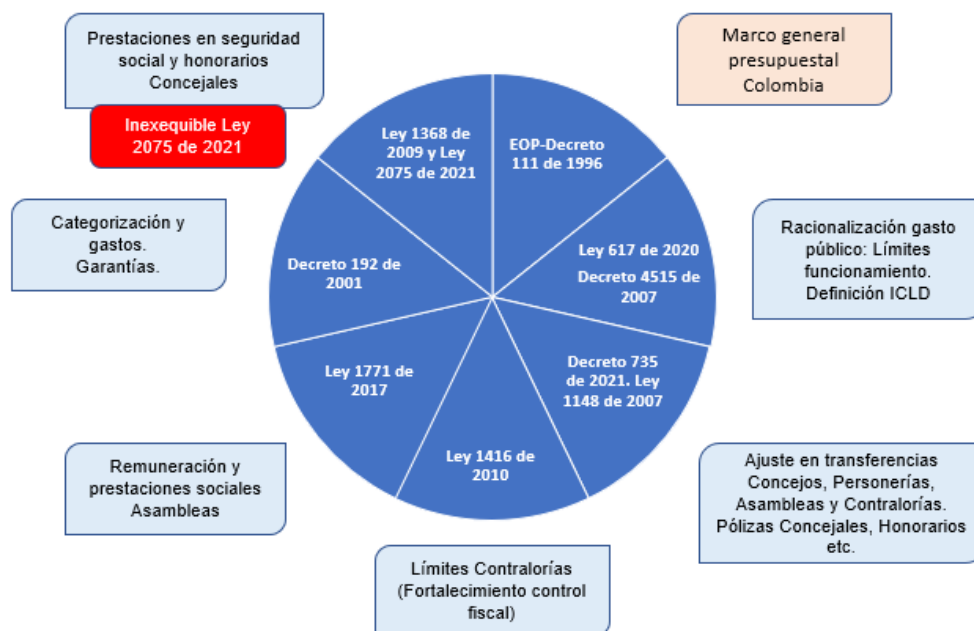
Prestaciones en seguridad social y honorarios Concejales

Inexequible Ley 2075 de 2021

Marco general presupuestal Colombia

Ley 1368 de 2009 y Ley 2075 de 2021

EOP-Decreto 111 de 1996

Categorización y gastos. Garantías.

Decreto 192 de 2001

Ley 617 de 2020

Decreto 4515 de 2007

Racionalización gasto público: Límites funcionamiento. Definición ICLD

Ley 1771 de 2017

Decreto 735 de 2021. Ley 1148 de 2007

Ley 1416 de 2010

Remuneración y prestaciones sociales Asambleas

Ajuste en transferencias Concejos, Personerías, Asambleas y Contralorías. Pólizas Concejales, Honorarios etc.

Límites Contralorías (Fortalecimiento control fiscal)